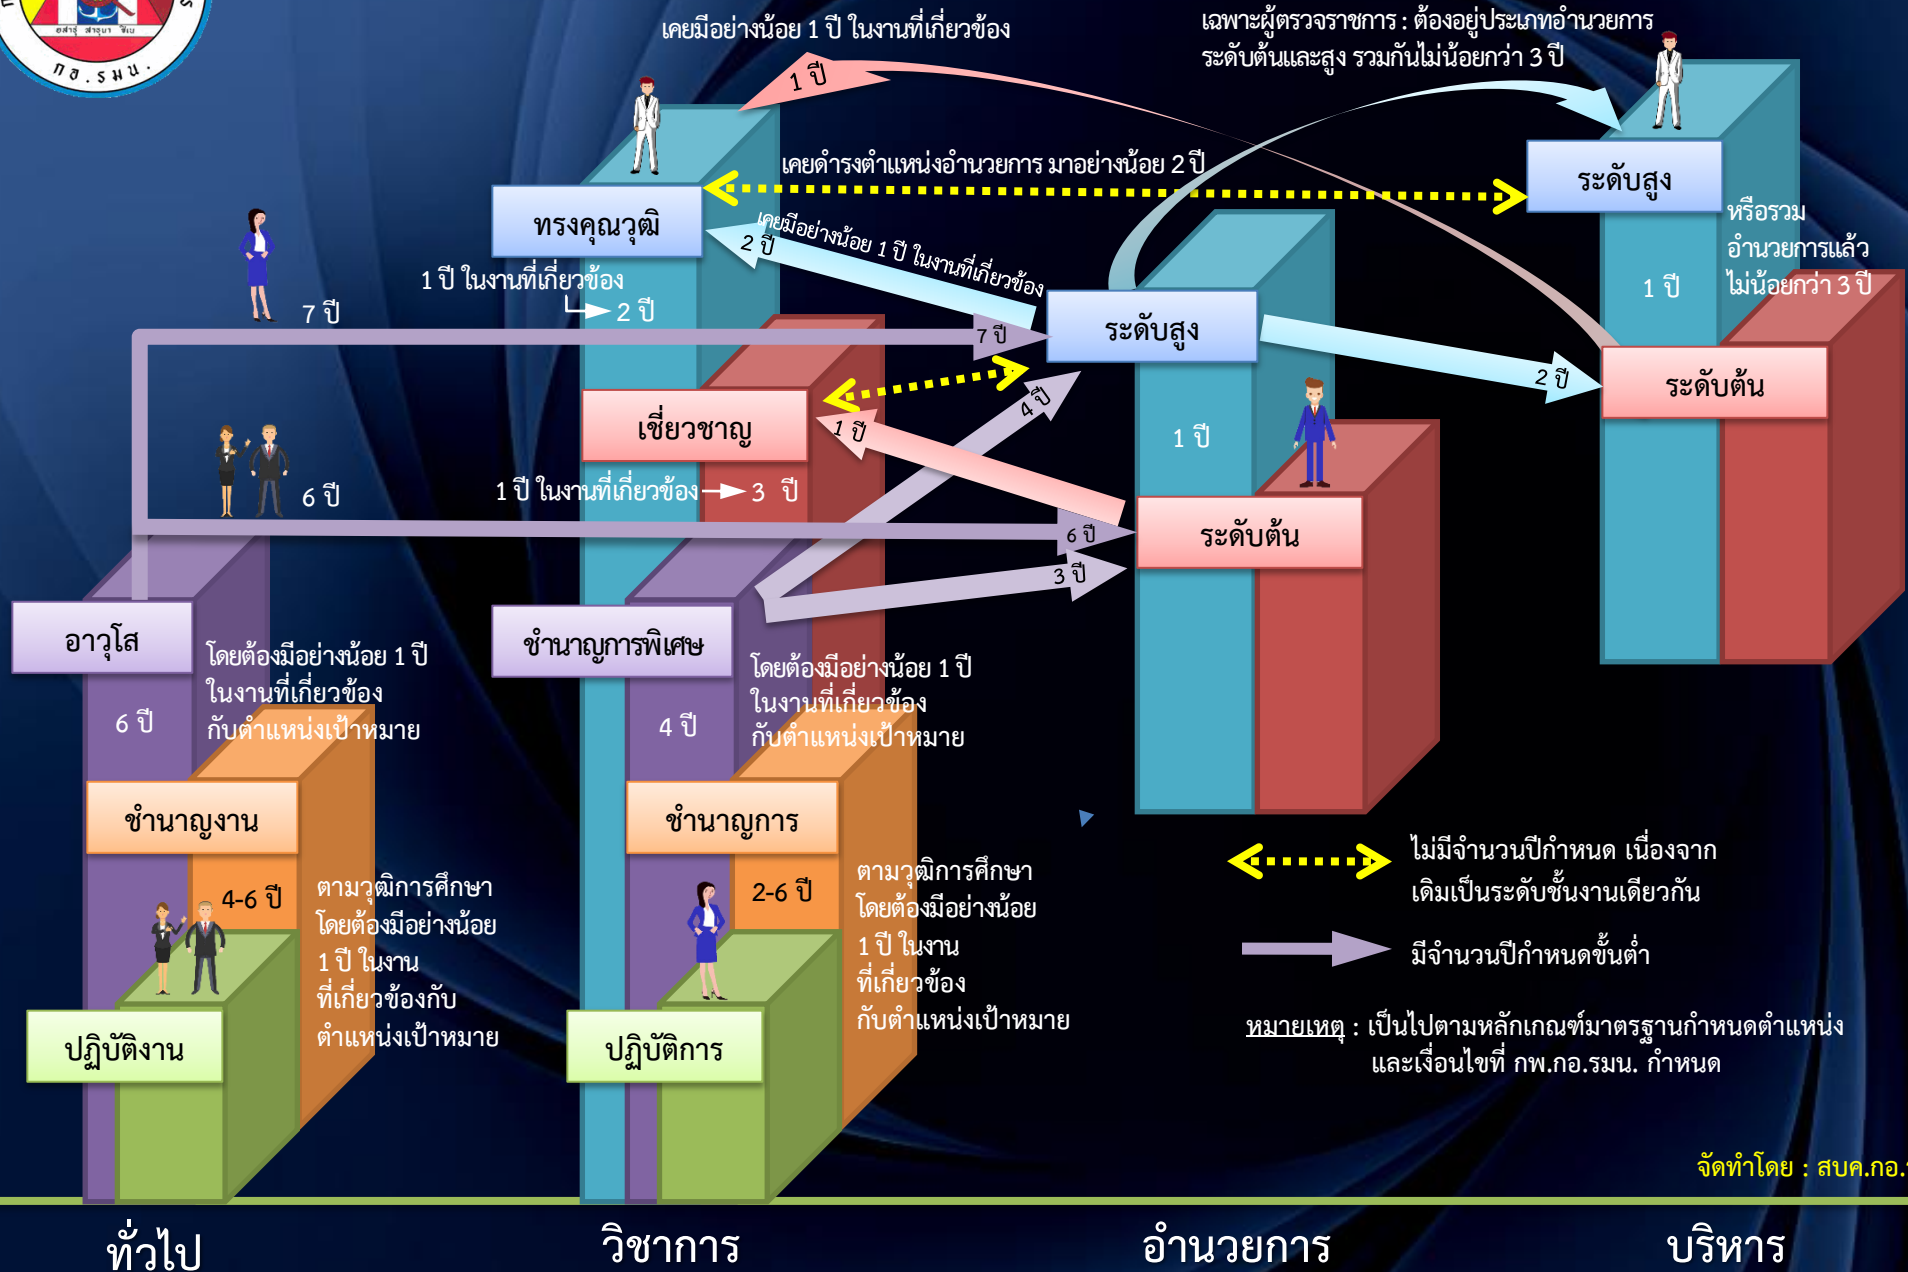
อย่างรู้ สามัคคี มีน้ำใจ
กอ.รมน.

เคยมีอย่างน้อย 1 ปี ในงานที่เกี่ยวข้อง

1 ปี

เฉพาะผู้ตรวจราชการ : ต้องอยู่ประเภทอำนวยการระดับต้นและสูง รวมกันไม่น้อยกว่า 3 ปี

เคยดำรงตำแหน่งอำนวยการ มาอย่างน้อย 2 ปี

ทรงคุณวุฒิ

ระดับสูง

หรือรวมอำนวยการแล้วไม่น้อยกว่า 3 ปี

เคยมีอย่างน้อย 1 ปี ในงานที่เกี่ยวข้อง

2 ปี

1 ปี ในงานที่เกี่ยวข้อง

2 ปี

7 ปี

7 ปี

ระดับสูง

1 ปี

2 ปี

ระดับต้น

เชี่ยวชาญ

4 ปี

1 ปี

1 ปี

6 ปี

1 ปี ในงานที่เกี่ยวข้อง 3 ปี

6 ปี

ระดับต้น

3 ปี

อาวุโส

ชำนาญการพิเศษ

โดยต้องมีอย่างน้อย 1 ปี ในงานที่เกี่ยวข้อง กับตำแหน่งเป้าหมาย

โดยต้องมีอย่างน้อย 1 ปี ในงานที่เกี่ยวข้อง กับตำแหน่งเป้าหมาย

6 ปี

4 ปี

ชำนาญงาน

ชำนาญการ

4-6 ปี

ตามวุฒิการศึกษา โดยต้องมีอย่างน้อย 1 ปี ในงานที่เกี่ยวข้องกับตำแหน่งเป้าหมาย

2-6 ปี

ตามวุฒิการศึกษา โดยต้องมีอย่างน้อย 1 ปี ในงานที่เกี่ยวข้อง กับตำแหน่งเป้าหมาย

ปฏิบัติงาน

ปฏิบัติการ

ไม่มีจำนวนปีกำหนด เนื่องจากเดิมเป็นระดับชั้นงานเดียวกัน

มีจำนวนปีกำหนดขั้นต่ำ

หมายเหตุ : เป็นไปตามหลักเกณฑ์มาตรฐานกำหนดตำแหน่งและเงื่อนไขที่ กพ.กอ.รมน. กำหนด

จัดทำโดย : สบค.กอ.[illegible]

ทั่วไป

วิชาการ

อำนวยการ

บริหาร